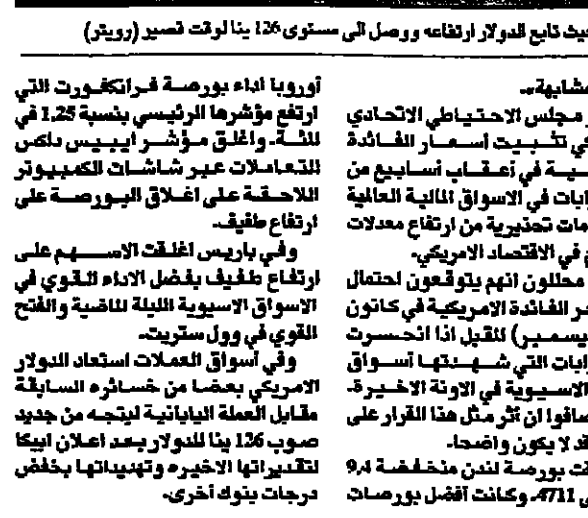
يث تابع الدولار ارتفاعه ووصل الى مستوى 126 ينا لوقت قصير (رويتر)

مشابهة.
مجلس الاحتياطي الاتحادي في تثبيت أسعار الفائدة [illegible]ية في أعقاب أسابيع من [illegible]بات في الاسواق المالية الحالية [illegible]مات تحذيرية من ارتفاع معدلات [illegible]م في الاقتصاد الامريكي.
محللون انهم يتوقعون احتمال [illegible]ر الفائدة الامريكية في كانون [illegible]يسمبر) المقبل اذا انحسرت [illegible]بات التي شهدتها أسواق الاسيوية في الاونة الاخيرة. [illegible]سافوا ان أثر مثل هذا القرار على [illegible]قد لا يكون واضحا.
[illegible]ت بورصة لندن منخفضة 9.4 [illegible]ى 4711، وكانت أفضل بورصات

أوروبا اداء بورصة فرانكفورت التي ارتفع مؤشرها الرئيسي بنسبة 1.25 في المئة. وأغلق مؤشر ايبيس داكس للتعاملات عبر شاشات الكمبيوتر اللاحقة على اغلاق البورصة على ارتفاع طفيف.
وفي باريس اغلقت الاسهم على ارتفاع طفيف بفضل الاداء القوي في الاسواق الاسيوية الليلة الماضية والفتح القوي في وول ستريت.
وفي أسواق العملات استعاد الدولار الامريكي بعضا من خسائره السابقة مقابل العملة اليابانية ليتجه من جديد صوب 126 ينا للدولار بعد اعلان ابيكا لتقديراتها الاخيره وتهديداتها بخفض درجات بنوك أخرى.